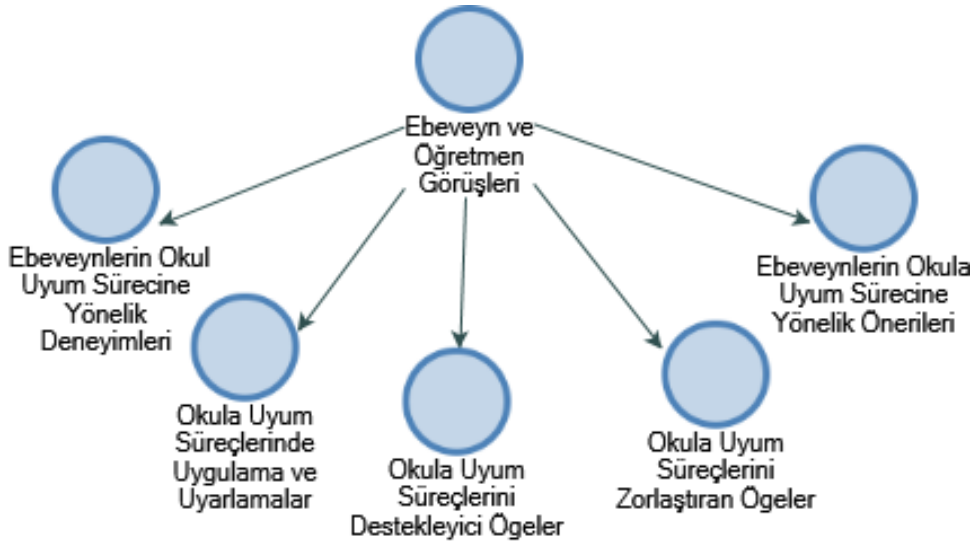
Ebeveyn ve Öğretmen Görüşleri

Ebeveynlerin Okul Uyum Sürecine Yönelik Deneyimleri

Okula Uyum Süreçlerinde Uygulama ve Uyarlamalar

Okula Uyum Süreçlerini Destekleyici Ögeler

Okula Uyum Süreçlerini Zorlaştıran Ögeler

Ebeveynlerin Okula Uyum Sürecine Yönelik Önerileri